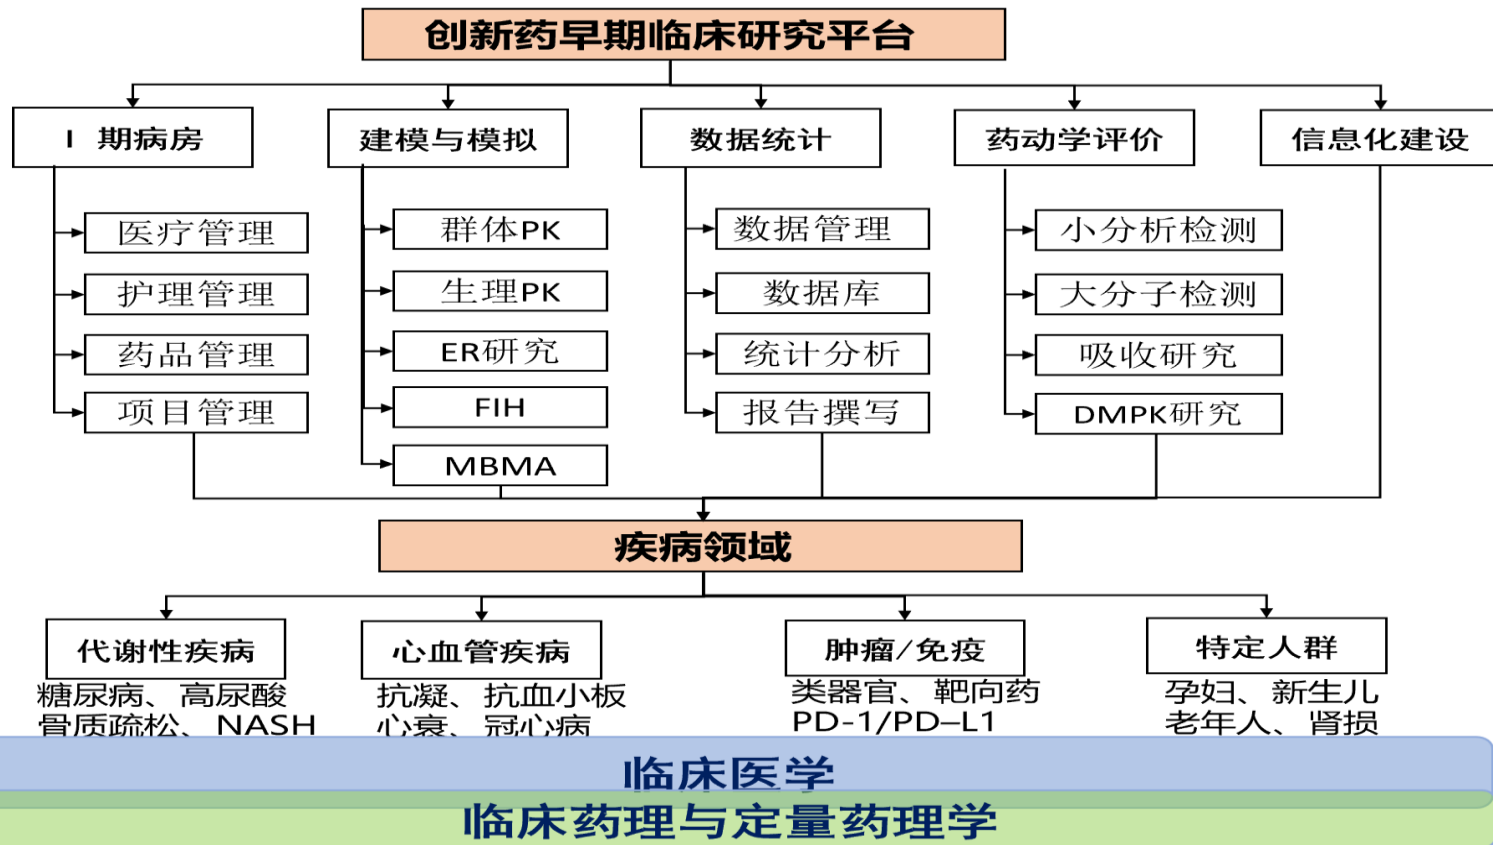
创新药早期临床研究平台

I 期病房

医疗管理

护理管理

药品管理

项目管理

建模与模拟

群体PK

生理PK

ER研究

FIH

MBMA

数据统计

数据管理

数据库

统计分析

报告撰写

药动学评价

小分析检测

大分子检测

吸收研究

DMPK研究

信息化建设

疾病领域

代谢性疾病

糖尿病、高尿酸
骨质疏松、NASH

心血管疾病

抗凝、抗血小板
心衰、冠心病

肿瘤/免疫

类器官、靶向药
PD-1/PD-L1

特定人群

孕妇、新生儿
老年人、肾损

临床医学

临床药理与定量药理学